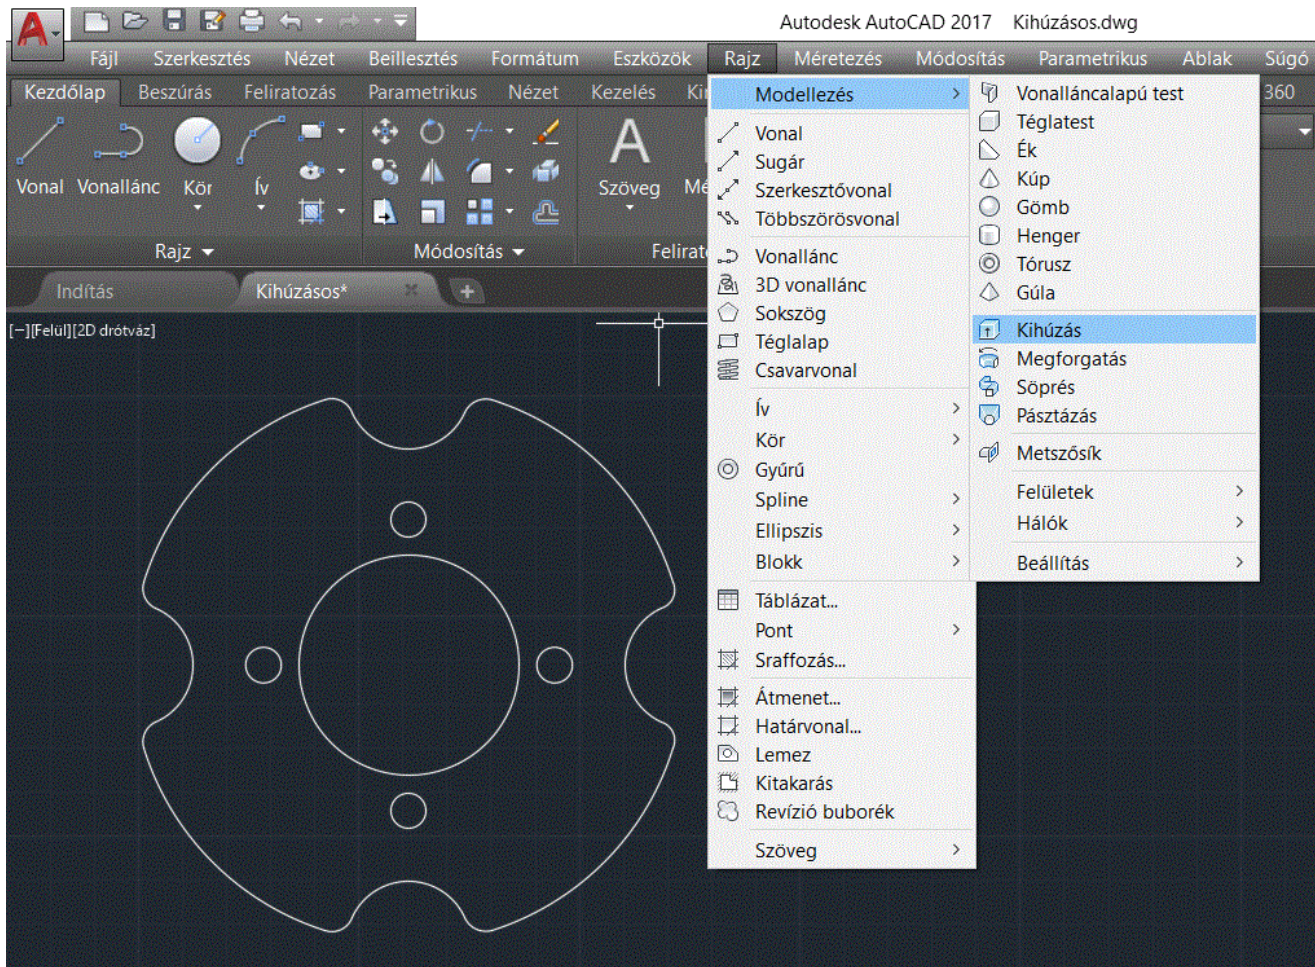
Autodesk AutoCAD 2017 Kihúzásos.dwg

Fájl Szerkesztés Nézet Beillesztés Formátum Eszközök Rajz Méretezés Módosítás Parametrikus Ablak Súgó

Kezdőlap Beszúrás Feliratozás Parametrikus Nézet Kezelés Ki 360

Vonal Vonallánc Kör Ív Szöveg Mé

Rajz Módosítás Felirat

Indítás Kihúzásos*

[−][Felül][2D drótváz]

Modellezés
Vonal
Sugár
Szerkesztővonal
Többszörösvonal
Vonallánc
3D vonallánc
Sokszög
Téglalap
Csavarvonal
Ív
Kör
Gyűrű
Spline
Ellipszis
Blokk
Táblázat...
Pont
Sraffozás...
Átmenet...
Határvonal...
Lemez
Kitakarás
Revízió buborék
Szöveg

Vonalláncalapú test
Téglatest
Ék
Kúp
Gömb
Henger
Tórusz
Gúla
Kihúzás
Megforgatás
Söprés
Pásztázás
Metszősík
Felületek
Hálók
Beállítás